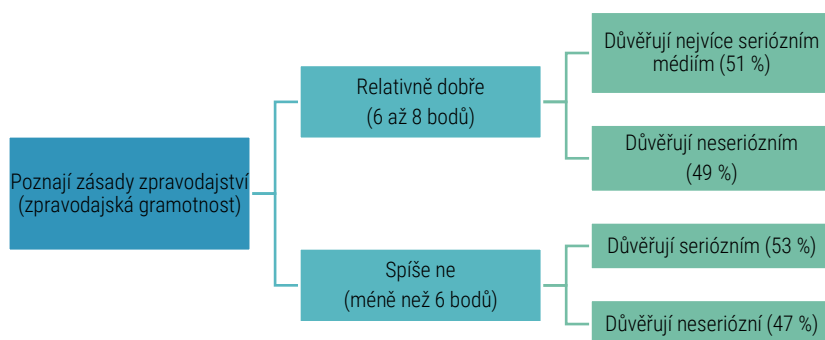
Poznají zásady zpravodajství (zpravodajská gramotnost)

Relativně dobře (6 až 8 bodů)

Důvěřují nejvíce seriózním médiím (51 %)

Důvěřují neseriózním (49 %)

Spíše ne (méně než 6 bodů)

Důvěřují seriózním (53 %)

Důvěřují neseriózní (47 %)